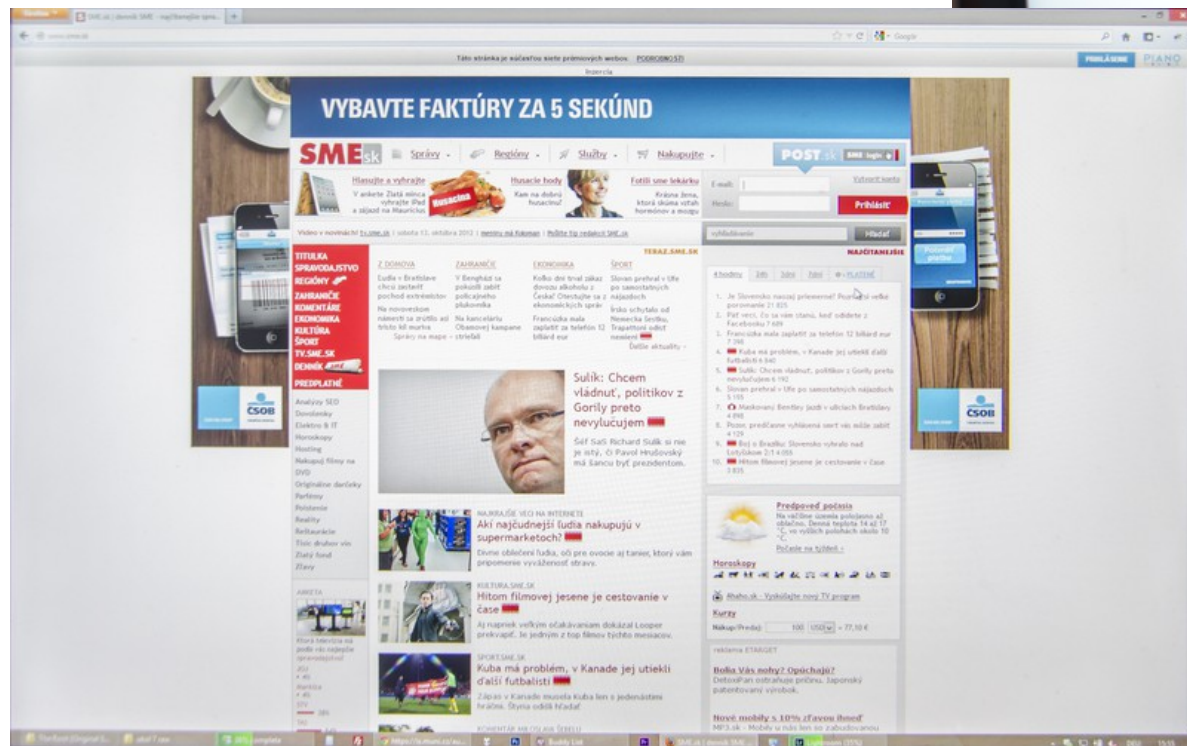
Táto stránka je súčasťou siete prémiových webov. PODROBNOSTI

Inzercia

VYBAVTE FAKTÚRY ZA 5 SEKÚND

SME.sk Správy Regióny Služby Nakupujte

POST.sk

Hlasujte a vyhrajte
V ankete Zlatá minca vyhrajte iPad a zájazd na Mauricius

Husacie hody
Kam na dobrú husacinu?

Fotíš sme lekárku
Krásna žena, ktorá skúma vzťah hormónov a mozgu

E-mail:
Heslo:
Vytvoriť konto
Prihlásiť

Video v novinách! Tv.sme.sk | sobota 13. októbra 2012 | meniny má Koloman | Pošlite tip redakcii SME.sk

vyhľadávanie Hľadať

TERAZ.SME.SK

TITULKA
SPRAVODAJSTVO
REGIÓNY
ZAHRANIČIE
KOMENTÁRE
EKONOMIKA
KULTÚRA
ŠPORT
TV.SME.SK
DENNÍK SME
PREDPLATNÉ

Z DOMOVA
Ľudia v Bratislave chcú zastaviť pochod extrémistov
Na novoveskom námestí sa zrútilo asi tristo kíl murivá
Správy na mape

ZAHRANIČIE
V Benghází sa pokúsili zabiť policajného plukovníka
Na kancelárie Obamovej kampane strieľali

EKONOMIKA
Koľko dní trval zákaz dovozu alkoholu z Česka? Otestujte sa z ekonomických správ
Francúzska maľa zaplatiť za telefón 12 biliárd eur

ŠPORT
Slovan prehral v Ufe po samostatných nájazdoch
Írsko uchytalo od Nemecka šestku, Trapattoni odísť nemieni
Ďalšie aktuality

NAJČÍTANEJŠIE
4 hodiny 24h 3dni 7dní PLATENÉ

1. Je Slovensko naozaj priemerné? Posrážiš veľké porovnanie
2. Päť vecí, čo sa vám stane, keď odídete z Facebooku
3. Francúzska maľa zaplatiť za telefón 12 biliárd eur
4. Kuba má problém, v Kanade jej utiekli ďalší futbalisti
5. Sulík: Chcem vládnuť, politikov z Gorily preto nevylučujem
6. Slovan prehral v Ufe po samostatných nájazdoch
7. Maskovaní Bentley jazdí v uliciach Bratislavy
8. Pozor, predčasné vyhlásená smrť vás môže zabiť
9. Boj o Brazílu: Slovensko vyhralo nad Lotyšskom 2:1
10. Hitom filmovej jesene je cestovanie v čase

Analýzy SEO
Dovolenky
Elektro & IT
Horoskopy
Hosting
Nakupuj filmy na DVD
Originálne darčeky
Parfémy
Poistenie
Reality
Reštaurácie
Tisíc druhov vín
Zlatý fond
Zľavy

ANKETA

Sulík: Chcem vládnuť, politikov z Gorily preto nevylučujem
Šéf SaS Richard Sulík si nie je istý, či Pavol Hrušovský má šancu byť prezidentom.

NAJKRAJŠIE VECI NA INTERNETE
Akí najčudnejší ľudia nakupujú v supermarketoch?
Divne oblečení ľudia, oči pre ovocie aj tanier, ktorý vám pripomenie vyváženosť stravy.

KULTURA.SME.SK
Hitom filmovej jesene je cestovanie v čase
Aj napriek veľkým očakávaniam dokázal Looper prekvapiť. Je jedným z top filmov týchto mesiacov.

SPORT.SME.SK
Kuba má problém, v Kanade jej utiekli ďalší futbalisti
Zápas v Kanade musela Kuba len s jedenástimi hráčmi. Štyria odišli hľadať

KOMENTÁR MIKOLÁŠA ČEREKU

Predpoveď počasia
Na väčšine územia polojasno až oblačno. Denná teplota 14 až 17 °C, vo vyšších polohách okolo 10 °C
Počasie na týždeň

Horoskopy

Aktuality - Vyskúšajte nový TV program

Kurzy
Nákup/Predaj: 100 USD = 77,10 €

reklama ETARGET
Bolia Vás nohy? Opuchajú?
DetoxiPan odstraňuje príčinu. Japonský patentovaný výrobok.

Nové mobily s 10% zľavou ihneď
MP3.sk - Mobily u nás len so zabudovanou

ČSOB
ČSOB